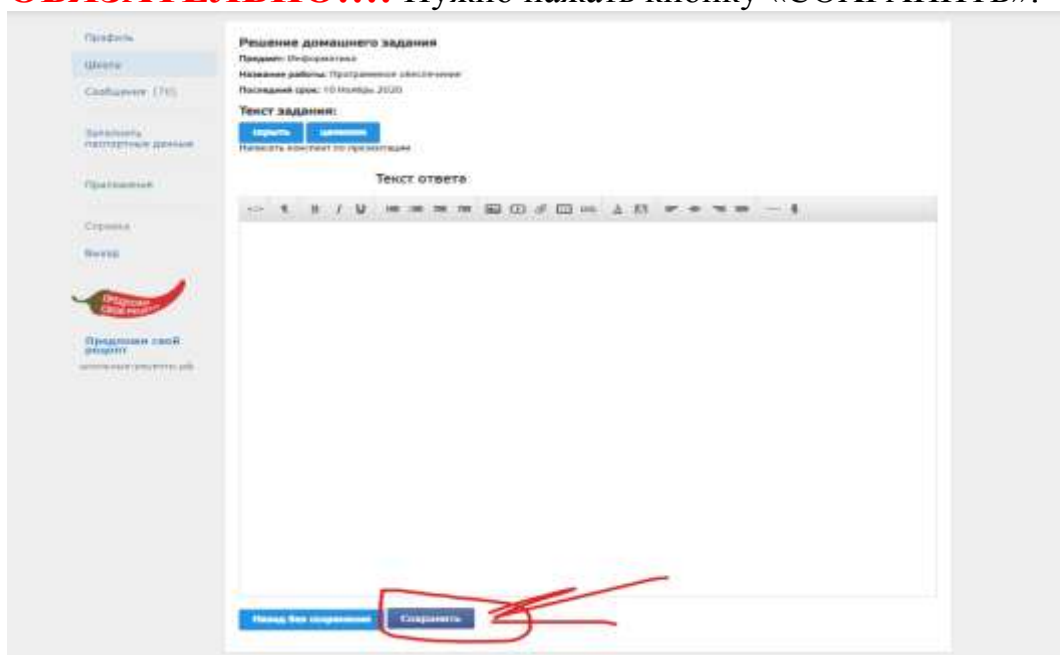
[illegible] Нужно нажать кнопку «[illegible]».

Профиль
Школа
Сообщения (70)
Заполнить паспортные данные
Приложения
Справка
Выход
Предложи свой рецепт
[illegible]

Решение домашнего задания
Предмет: Информатика
Название работы: Программное обеспечение
Последний срок: 10 Ноябрь 2020
Текст задания:
скрыть
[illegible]
Написать конспект по презентации
Текст ответа
Назад без сохранения
Сохранить